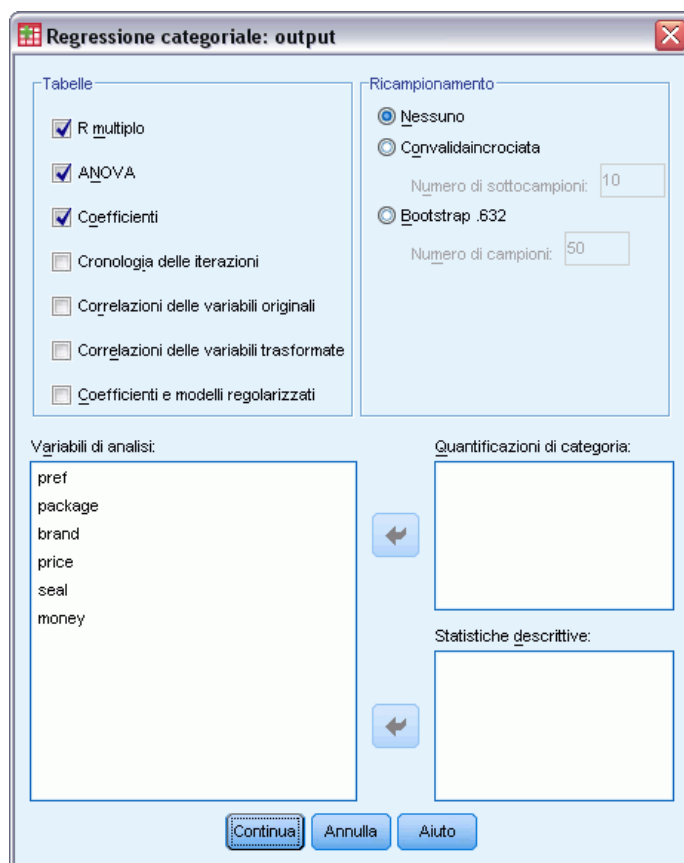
Regressione categoriale: output

Tabelle

R multiplo

ANOVA

Coefficienti

Cronologia delle iterazioni

Correlazioni delle variabili originali

Correlazioni delle variabili trasformate

Coefficienti e modelli regolarizzati

Ricampionamento

Nessuno

Convalidaincrociata

Numero di sottocampioni: 10

Bootstrap .632

Numero di campioni: 50

Variabili di analisi:

pref
package
brand
price
seal
money

Quantificazioni di categoria:

Statistiche descrittive:

Continua Annulla Aiuto